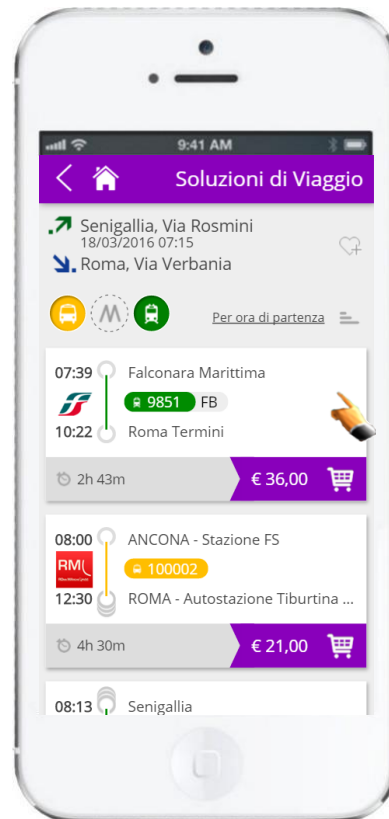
9:41 AM

Soluzioni di Viaggio

Senigallia, Via Rosmini
18/03/2016 07:15
Roma, Via Verbania

M

Per ora di partenza

07:39 Falconara Marittima
9851 FB
10:22 Roma Termini

2h 43m
€ 36,00

08:00 ANCONA - Stazione FS
RM
100002
12:30 ROMA - Autostazione Tiburtina ...

4h 30m
€ 21,00

08:13 Senigallia